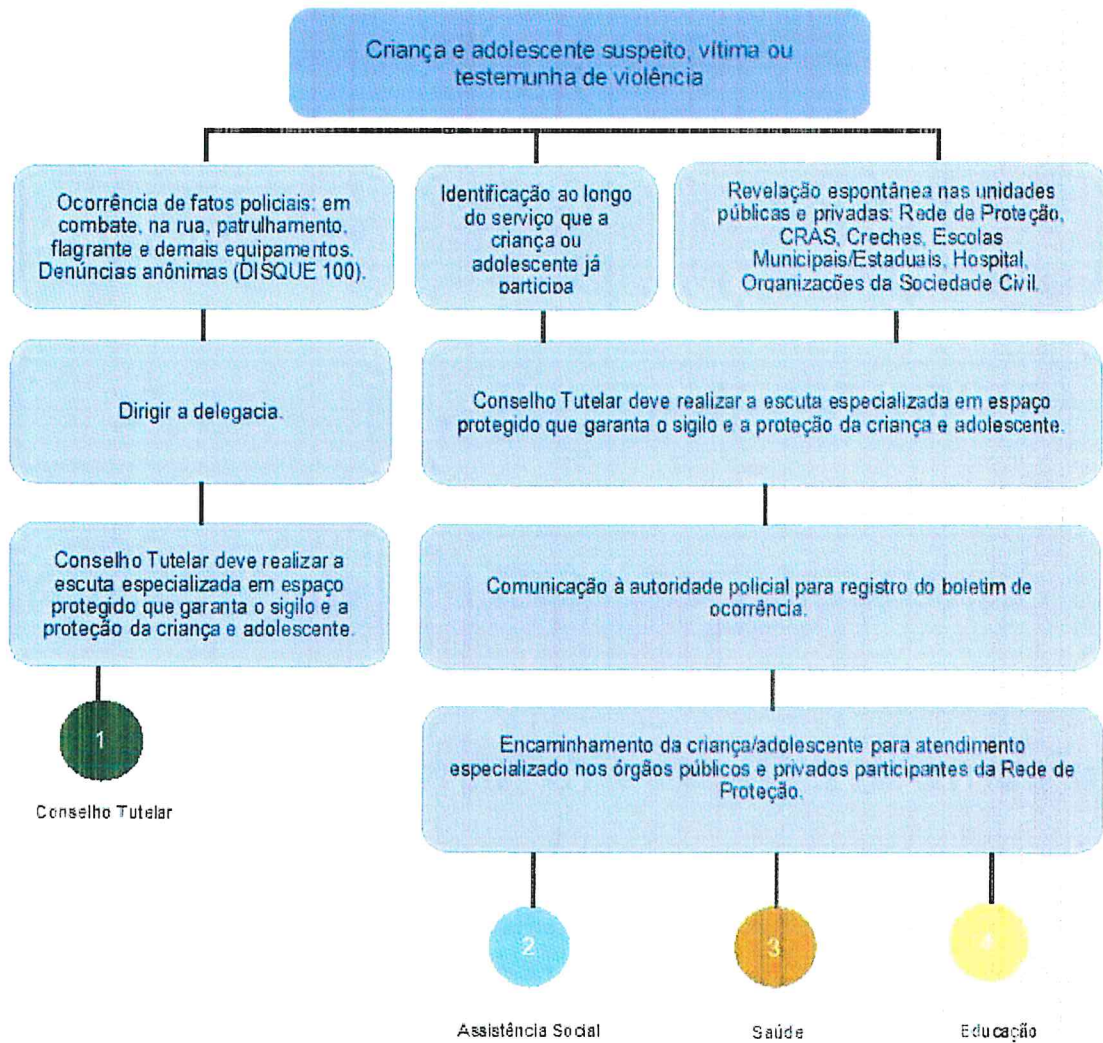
Criança e adolescente suspeito, vítima ou testemunha de violência

Ocorrência de fatos policiais: em combate, na rua, patrulhamento, flagrante e demais equipamentos. Denúncias anônimas (DISQUE 100).

Identificação ao longo do serviço que a criança ou adolescente já participa

Revelação espontânea nas unidades públicas e privadas: Rede de Proteção, CRAS, Creches, Escolas Municipais/Estaduais, Hospital, Organizações da Sociedade Civil.

Dirigir a delegacia.

Conselho Tutelar deve realizar a escuta especializada em espaço protegido que garanta o sigilo e a proteção da criança e adolescente.

Conselho Tutelar deve realizar a escuta especializada em espaço protegido que garanta o sigilo e a proteção da criança e adolescente.

Comunicação à autoridade policial para registro do boletim de ocorrência.

1

Conselho Tutelar

Encaminhamento da criança/adolescente para atendimento especializado nos órgãos públicos e privados participantes da Rede de Proteção.

2

Assistência Social

3

Saúde

4

Educação